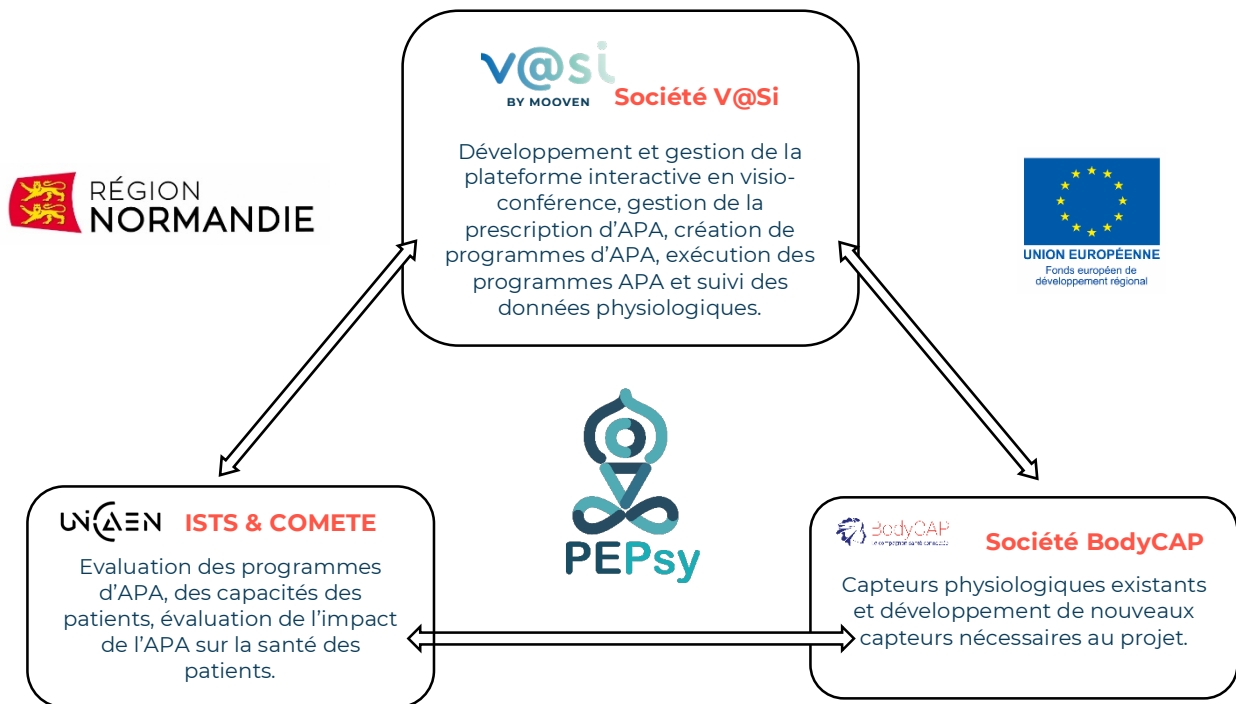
V@Si
BY MOOVEN
Société V@Si

Développement et gestion de la plateforme interactive en visioconférence, gestion de la prescription d'APA, création de programmes d'APA, exécution des programmes APA et suivi des données physiologiques.

RÉGION
NORMANDIE

UNION EUROPÉENNE
Fonds européen de développement régional

PEPsy

UNICAEN ISTS & COMETE

Evaluation des programmes d'APA, des capacités des patients, évaluation de l'impact de l'APA sur la santé des patients.

BodyCAP
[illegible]
Société BodyCAP

Capteurs physiologiques existants et développement de nouveaux capteurs nécessaires au projet.